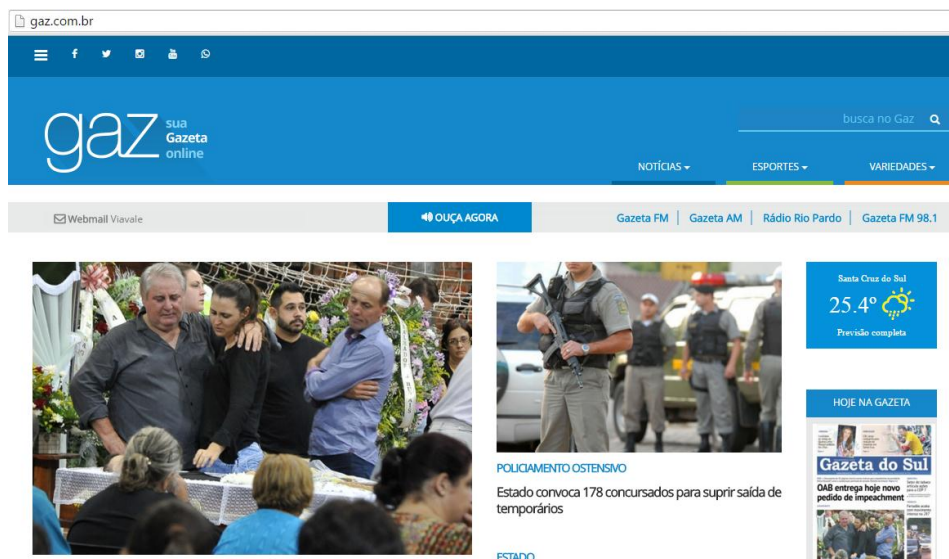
gaz.com.br

gaz sua Gazeta online

busca no Gaz

NOTÍCIAS ▾ ESPORTES ▾ VARIEDADES ▾

Webmail Viavale

OUÇA AGORA

Gazeta FM | Gazeta AM | Rádio Rio Pardo | Gazeta FM 98.1

POLICIAMENTO OSTENSIVO

Estado convoca 178 concursados para suprir saída de temporários

ESTADO

Santa Cruz do Sul
25.4º
Previsão completa

HOJE NA GAZETA

Gazeta do Sul
OAB entrega hoje novo pedido de impeachment